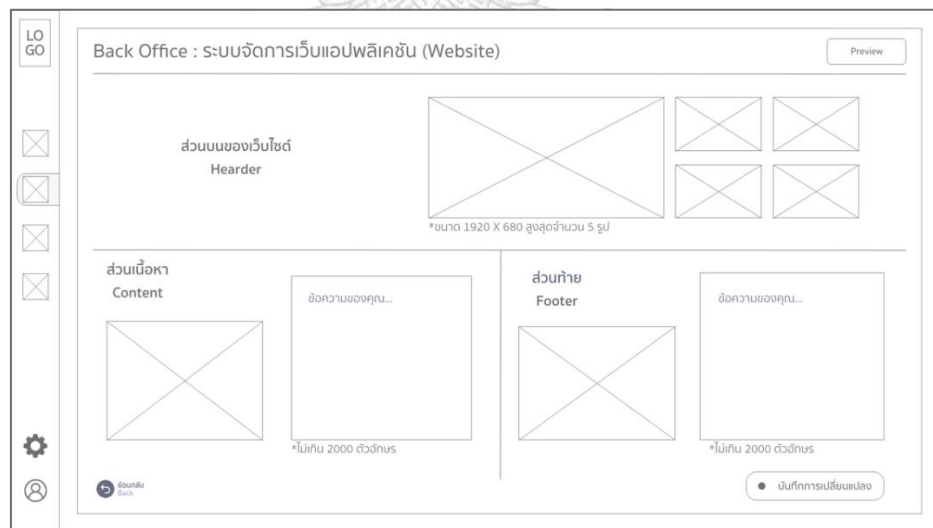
LO GO

Back Office : ระบบจัดการเว็บแอปพลิเคชัน (Website)

Preview

ส่วนบนของเว็บไซต์
Hearder

*ขนาด 1920 X 680 สูงสุดจำนวน 5 รูป

ส่วนเนื้อหา
Content

ข้อความของคุณ...

*ไม่เกิน 2000 ตัวอักษร

ส่วนท้าย
Footer

ข้อความของคุณ...

*ไม่เกิน 2000 ตัวอักษร

ย้อนกลับ
Back

บันทึกการเปลี่ยนแปลง